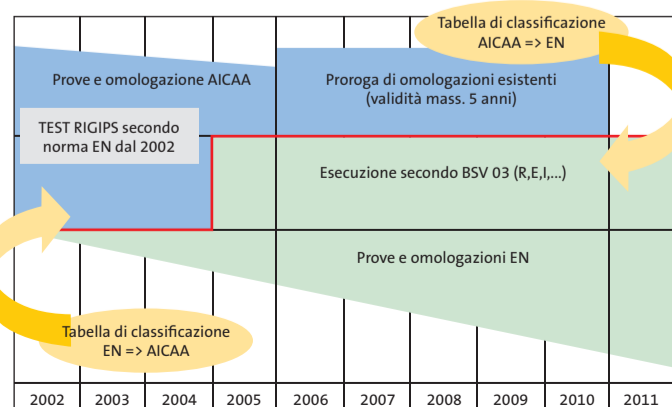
Tabella di classificazione AICAA => EN

Prove e omologazione AICAA

Proroga di omologazioni esistenti (validità mass. 5 anni)

TEST RIGIPS secondo norma EN dal 2002

Esecuzione secondo BSV 03 (R,E,I,...)

Prove e omologazioni EN

Tabella di classificazione EN => AICAA

| 2002 | 2003 | 2004 | 2005 | 2006 | 2007 | 2008 | 2009 | 2010 | 2011 |
|---|---|---|---|---|---|---|---|---|---|